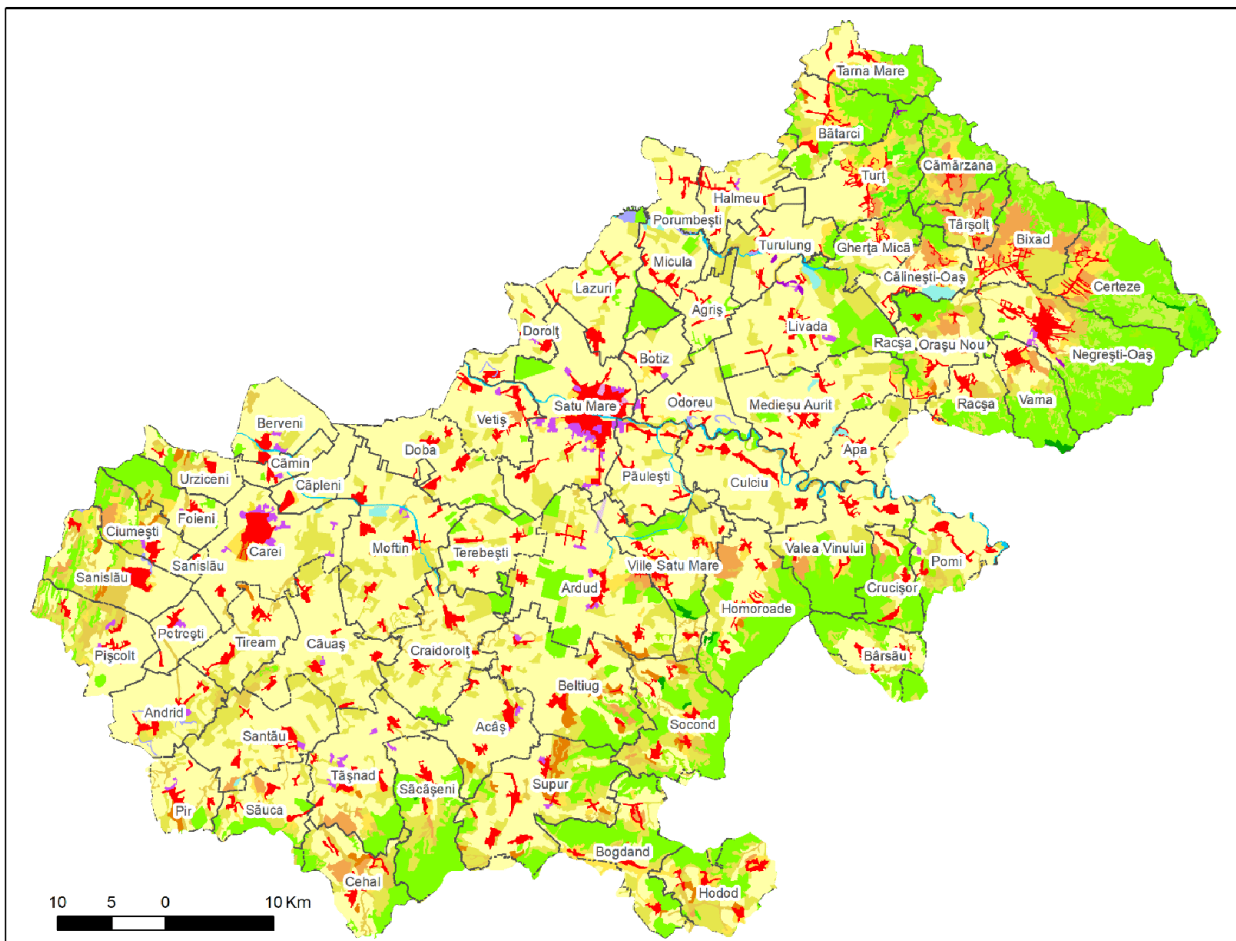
Tarna Mare
Bătarci
Cămârzana
Turț
Halmeu
Porumbești
Târșolț
Bixad
Turulung
Gherța Mică
Călinești-Oaș
Micula
Certeze
Lazuri
Agriș
Livada
Dorolț
Racșa
Orașu Nou
Negrești-Oaș
Botiz
Satu Mare
Odoreu
Medieșu Aurit
Racșa
Vama
Berveni
Vetiș
Doba
Apa
Cămin
Păulești
Culciu
Urziceni
Căpleni
Foieni
Ciumești
Carei
Moftin
Terebești
Valea Vinului
Pomi
Sanislău
Sanislău
Ardud
Viile Satu Mare
Crucișor
Homoroade
Potrești
Tiream
Căuaș
Craidorolț
Bârsău
Pișcolt
Beltiug
Andrid
Socond
Santău
Acâș
Tășnad
Săcășeni
Supur
Pir
Săuca
Bogdand
Cehal
Hodod
10 5 0 10 Km